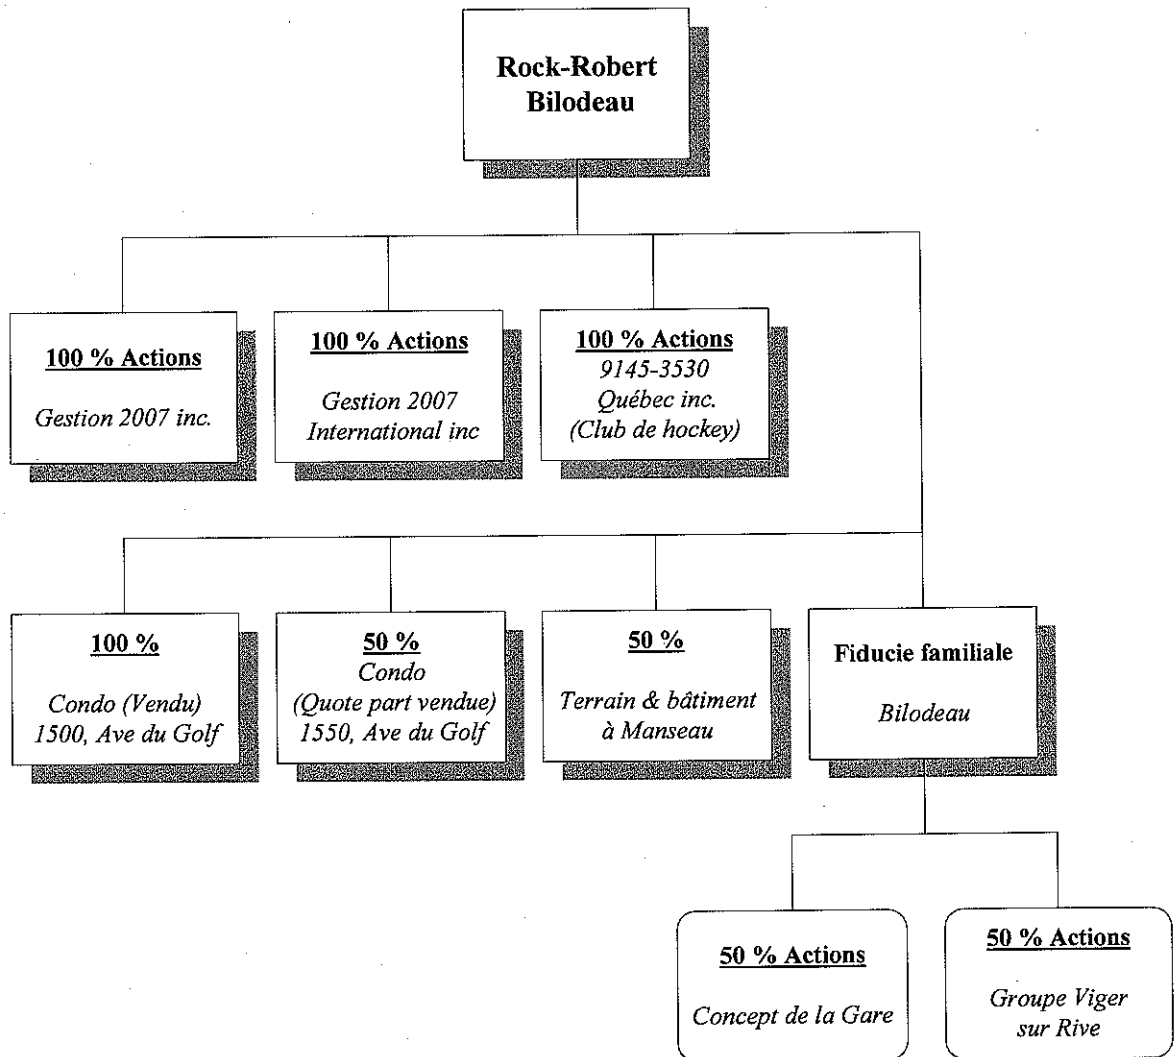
Rock-Robert Bilodeau

100 % Actions
Gestion 2007 inc.

100 % Actions
Gestion 2007 International inc

100 % Actions
9145-3530 Québec inc. (Club de hockey)

100 %
Condo (Vendu) 1500, Ave du Golf

50 %
Condo (Quote part vendue) 1550, Ave du Golf

50 %
Terrain & bâtiment à Manseau

Fiducie familiale
Bilodeau

50 % Actions
Concept de la Gare

50 % Actions
Groupe Viger sur Rive